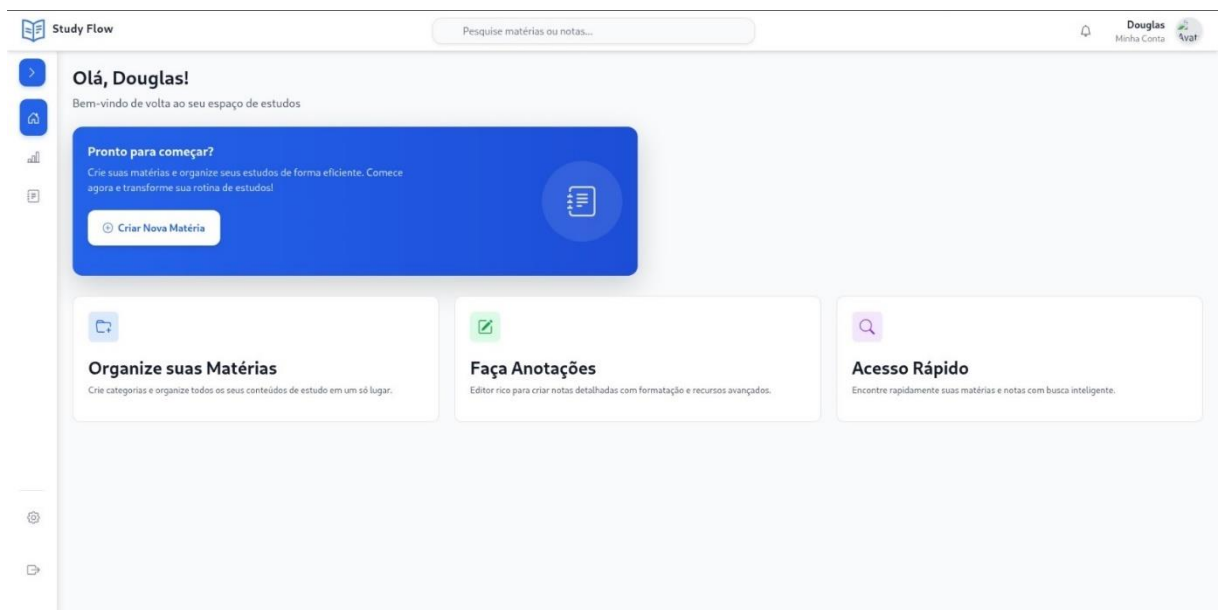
Study Flow

Pesquise matérias ou notas...

Douglas
Minha Conta
Avat

Olá, Douglas!

Bem-vindo de volta ao seu espaço de estudos

Pronto para começar?

Crie suas matérias e organize seus estudos de forma eficiente. Comece agora e transforme sua rotina de estudos!

Criar Nova Matéria

Organize suas Matérias

Crie categorias e organize todos os seus conteúdos de estudo em um só lugar.

Faça Anotações

Editor rico para criar notas detalhadas com formatação e recursos avançados.

Acesso Rápido

Encontre rapidamente suas matérias e notas com busca inteligente.